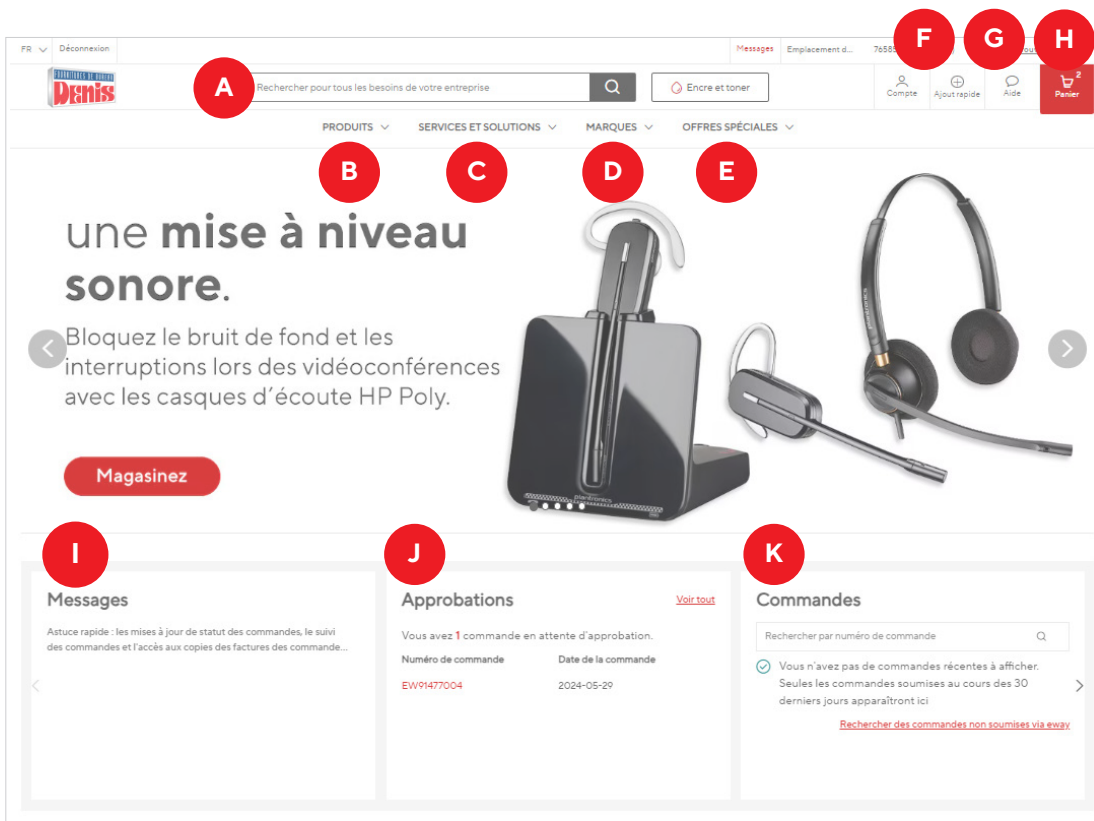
FR Déconnexion

Messages Emplacement d... 7658 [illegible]

F G H

Fournitures de bureau Denis

A

Rechercher pour tous les besoins de votre entreprise

Encre et toner

Compte Ajout rapide Aide 2 Panier

PRODUITS SERVICES ET SOLUTIONS MARQUES OFFRES SPÉCIALES

B C D E

une **mise à niveau sonore**.

Bloquez le bruit de fond et les interruptions lors des vidéoconférences avec les casques d´écoute HP Poly.

Magasinez

plantronics

I J K

Messages

Astuce rapide : les mises à jour de statut des commandes, le suivi des commandes et l'accès aux copies des factures des commande...

Approbations

Voir tout

Vous avez 1 commande en attente d'approbation.

| Numéro de commande | Date de la commande |
|---|---|
| EW91477004 | 2024-05-29 |

Commandes

Rechercher par numéro de commande

Vous n'avez pas de commandes récentes à afficher. Seules les commandes soumises au cours des 30 derniers jours apparaîtront ici

Rechercher des commandes non soumises via eway